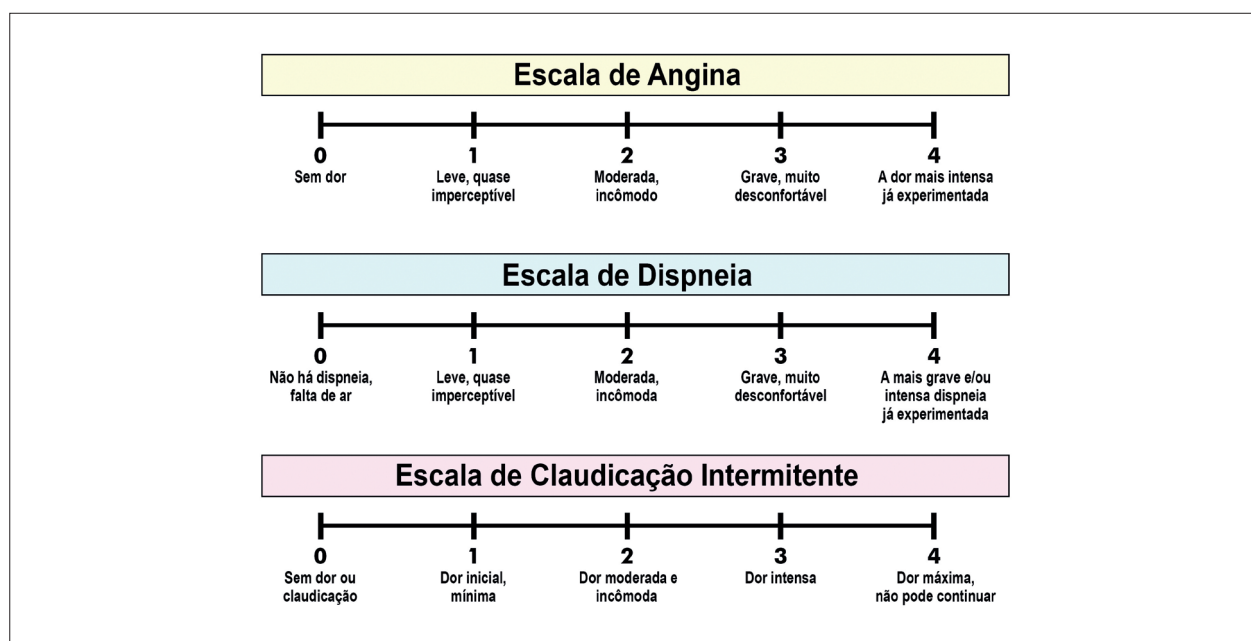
Escala de Angina

0
Sem dor

1
Leve, quase imperceptível

2
Moderada, incômodo

3
Grave, muito desconfortável

4
A dor mais intensa já experimentada

Escala de Dispneia

0
Não há dispneia, falta de ar

1
Leve, quase imperceptível

2
Moderada, incômoda

3
Grave, muito desconfortável

4
A mais grave e/ou intensa dispneia já experimentada

Escala de Claudicação Intermitente

0
Sem dor ou claudicação

1
Dor inicial, mínima

2
Dor moderada e incômoda

3
Dor intensa

4
Dor máxima, não pode continuar